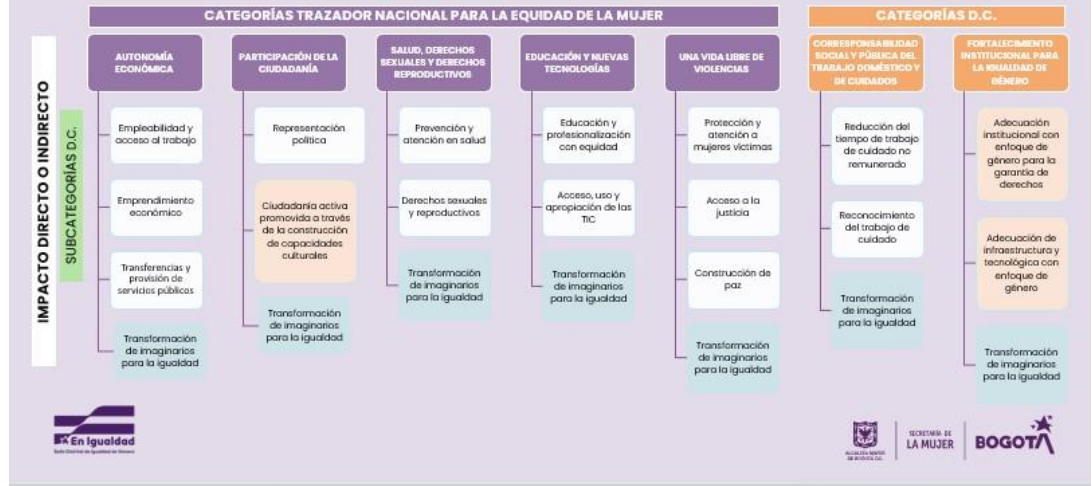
CATEGORÍAS TRAZADOR NACIONAL PARA LA EQUIDAD DE LA MUJER

CATEGORÍAS D.C.

IMPACTO DIRECTO O INDIRECTO

SUBCATEGORÍAS D.C.

AUTONOMÍA ECONÓMICA

Empleabilidad y acceso al trabajo

Emprendimiento económico

Transferencias y provisión de servicios públicos

Transformación de imaginarios para la igualdad

PARTICIPACIÓN DE LA CIUDADANÍA

Representación política

Ciudadanía activa promovida a través de la construcción de capacidades culturales

Transformación de imaginarios para la igualdad

SALUD, DERECHOS SEXUALES Y DERECHOS REPRODUCTIVOS

Prevención y atención en salud

Derechos sexuales y reproductivos

Transformación de imaginarios para la igualdad

EDUCACIÓN Y NUEVAS TECNOLOGÍAS

Educación y profesionalización con equidad

Acceso, uso y apropiación de las TIC

Transformación de imaginarios para la igualdad

UNA VIDA LIBRE DE VIOLENCIAS

Protección y atención a mujeres víctimas

Acceso a la justicia

Construcción de paz

Transformación de imaginarios para la igualdad

CORRESPONSABILIDAD SOCIAL Y PÚBLICA DEL TRABAJO DOMÉSTICO Y DE CUIDADOS

Reducción del tiempo de trabajo de cuidado no remunerado

Reconocimiento del trabajo de cuidado

Transformación de imaginarios para la igualdad

FORTALECIMIENTO INSTITUCIONAL PARA LA IGUALDAD DE GÉNERO

Adecuación institucional con enfoque de género para la garantía de derechos

Adecuación de infraestructura y tecnológica con enfoque de género

Transformación de imaginarios para la igualdad

En Igualdad
Sello Distrital de Igualdad de Género

ALCALDÍA MAYOR DE BOGOTÁ D.C.

SECRETARÍA DE LA MUJER

BOGOTÁ